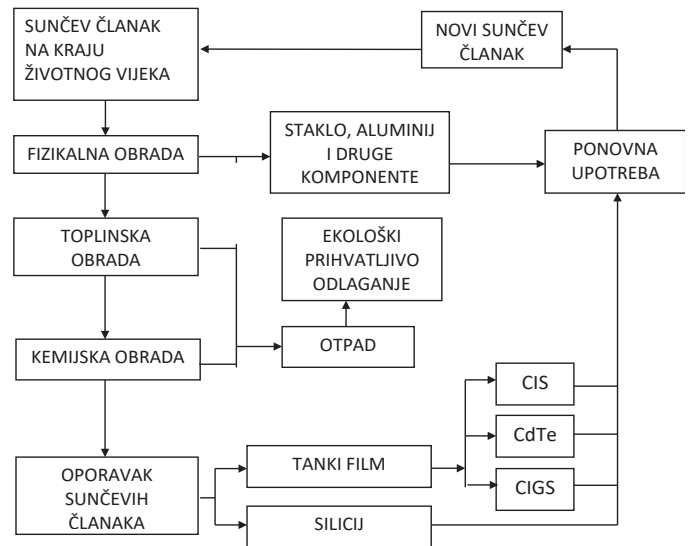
SUNČEV ČLANAK NA KRAJU ŽIVOTNOG VIJEKA

NOVI SUNČEV ČLANAK

FIZIKALNA OBRADA

STAKLO, ALUMINIJ I DRUGE KOMPONENTE

PONOVNA UPOTREBA

TOPLINSKA OBRADA

EKOLOŠKI PRIHVATLJIVO ODLAGANJE

KEMIJSKA OBRADA

OTPAD

CIS

CdTe

OPORAVAK SUNČEVIH ČLANAKA

TANKI FILM

CIGS

SILICIJ